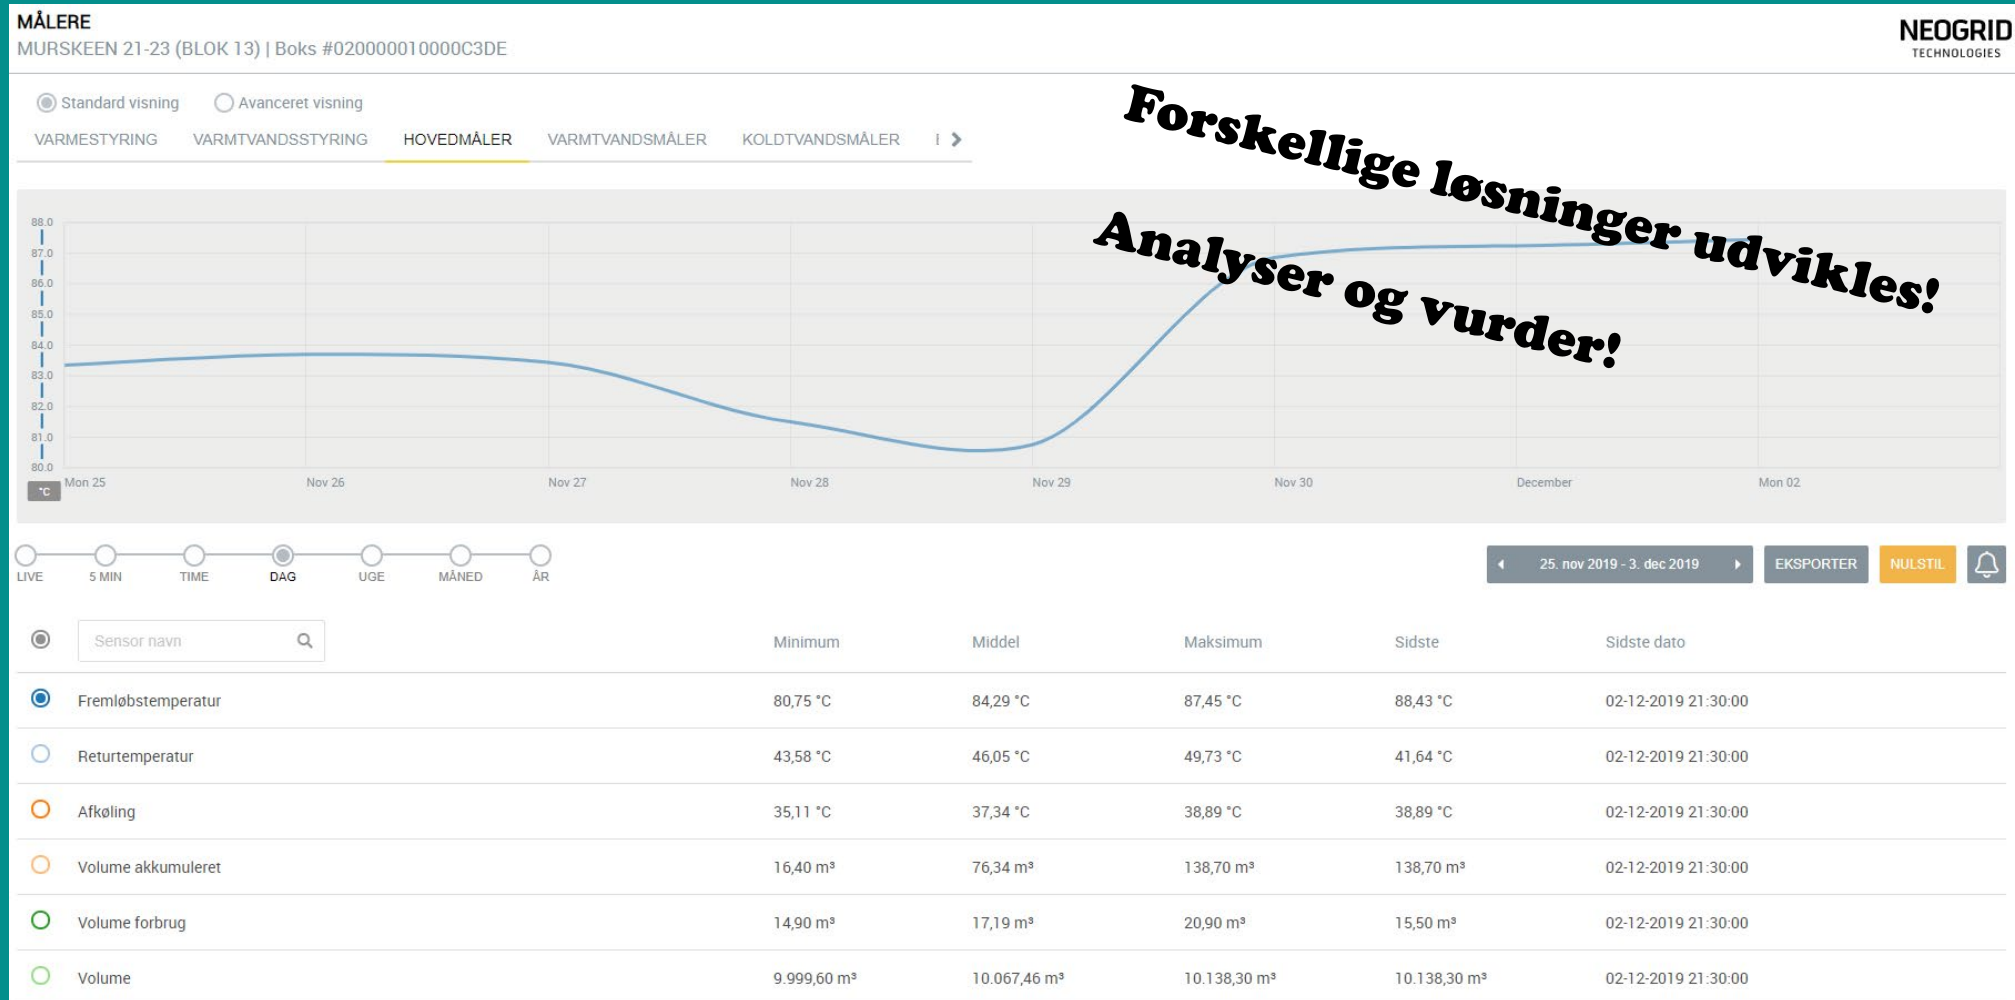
MÅLERE
MURSKEEN 21-23 (BLOK 13) | Boks #020000010000C3DE

NEOGRID
TECHNOLOGIES

Standard visning
Avanceret visning

VARMESTYRING
VARMTVANDSSTYRING
HOVEDMÅLER
VARMTVANDSMÅLER
KOLDTVANDSMÅLER

Forskellige løsninger udvikles!
Analyser og vurder!

88.0
87.0
86.0
85.0
84.0
83.0
82.0
81.0
80.0
°C

Mon 25
Nov 26
Nov 27
Nov 28
Nov 29
Nov 30
December
Mon 02

LIVE
5 MIN
TIME
DAG
UGE
MÅNED
ÅR

25. nov 2019 - 3. dec 2019
EKSPORTER
NULSTIL

| Sensor navn | Minimum | Middel | Maksimum | Sidste | Sidste dato |
|---|---|---|---|---|---|
| Fremløbstemperatur | 80,75 °C | 84,29 °C | 87,45 °C | 88,43 °C | 02-12-2019 21:30:00 |
| Returtemperatur | 43,58 °C | 46,05 °C | 49,73 °C | 41,64 °C | 02-12-2019 21:30:00 |
| Afkøling | 35,11 °C | 37,34 °C | 38,89 °C | 38,89 °C | 02-12-2019 21:30:00 |
| Volume akkumuleret | 16,40 m³ | 76,34 m³ | 138,70 m³ | 138,70 m³ | 02-12-2019 21:30:00 |
| Volume forbrug | 14,90 m³ | 17,19 m³ | 20,90 m³ | 15,50 m³ | 02-12-2019 21:30:00 |
| Volume | 9.999,60 m³ | 10.067,46 m³ | 10.138,30 m³ | 10.138,30 m³ | 02-12-2019 21:30:00 |